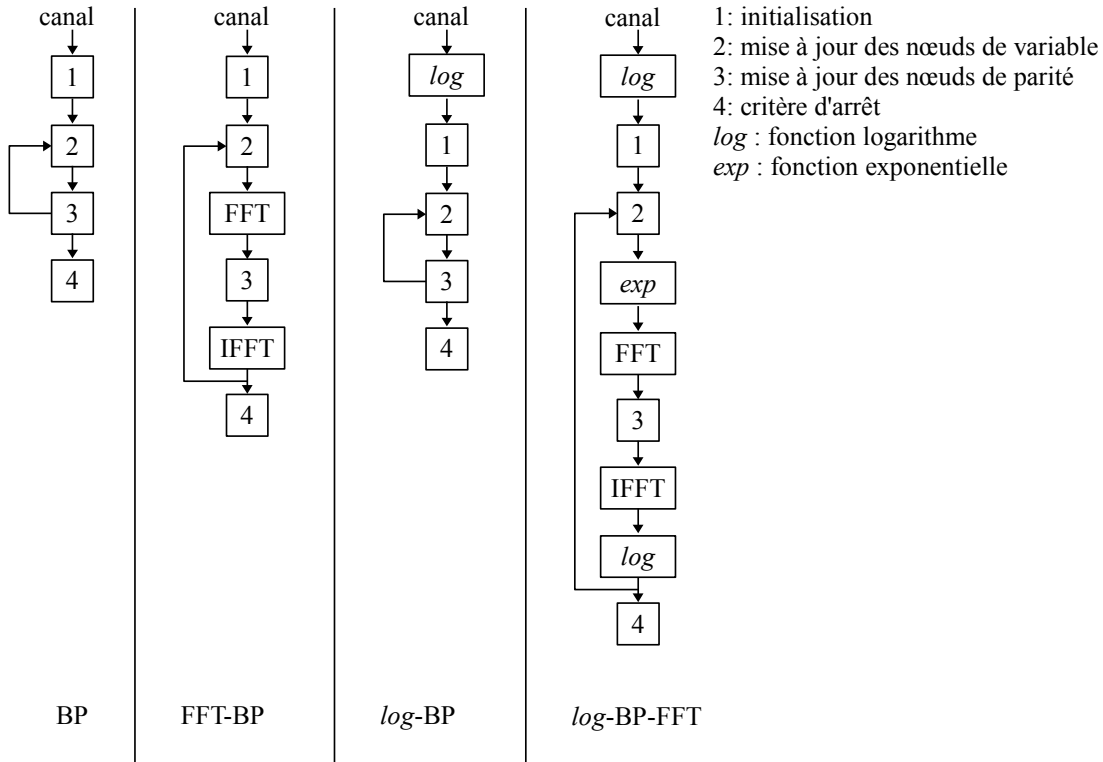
canal
1
2
3
4
BP

canal
1
2
FFT
3
IFFT
4
FFT-BP

canal
log
1
2
3
4
log-BP

canal
log
1
2
exp
FFT
3
IFFT
log
4
log-BP-FFT

1: initialisation
2: mise à jour des nœuds de variable
3: mise à jour des nœuds de parité
4: critère d'arrêt
log : fonction logarithme
exp : fonction exponentielle